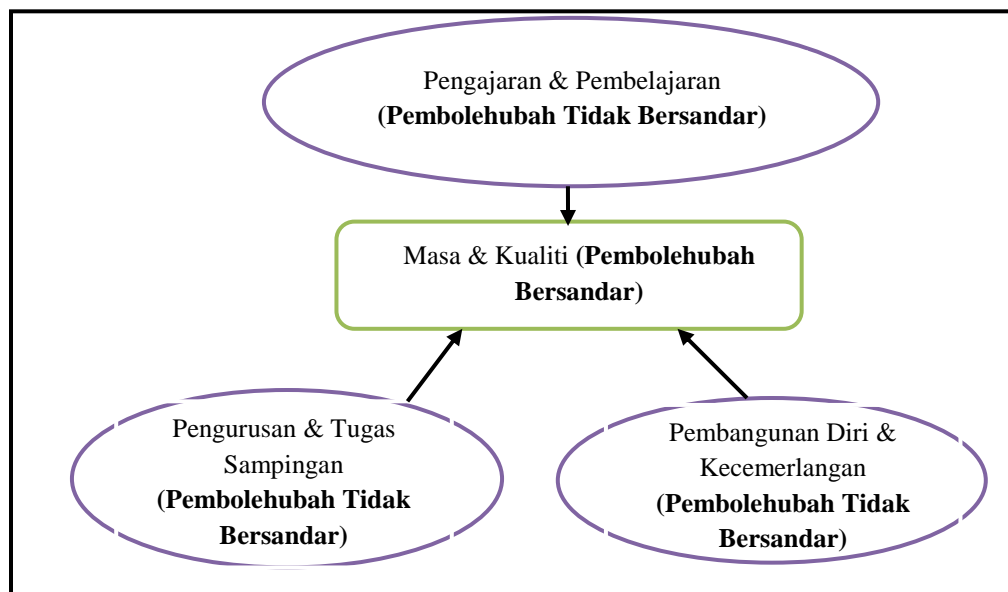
Pengajaran & Pembelajaran (Pembolehubah Tidak Bersandar)

Masa & Kualiti (Pembolehubah Bersandar)

Pengurusan & Tugas Sampingan (Pembolehubah Tidak Bersandar)

Pembangunan Diri & Kecemerlangan (Pembolehubah Tidak Bersandar)